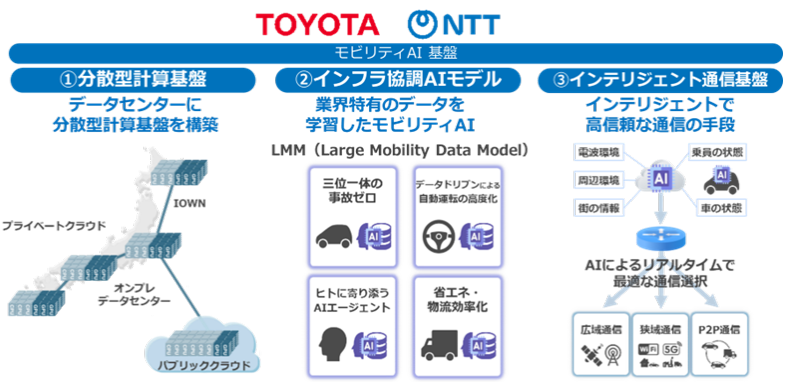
TOYOTA NTT

モビリティAI 基盤

①分散型計算基盤

データセンターに
分散型計算基盤を構築

IOWN

プライベートクラウド

オンプレ
データセンター

パブリッククラウド

②インフラ協調AIモデル

業界特有のデータを
学習したモビリティAI

LMM（Large Mobility Data Model）

三位一体の
事故ゼロ

AI

データドリブンによる
自動運転の高度化

AI

ヒトに寄り添う
AIエージェント

AI

省エネ・
物流効率化

AI

③インテリジェント通信基盤

インテリジェントで
高信頼な通信の手段

電波環境

周辺環境

街の情報

AI

乗員の状態

車の状態

AIによるリアルタイムで
最適な通信選択

広域通信

狭域通信

Wi-Fi 5G

P2P通信